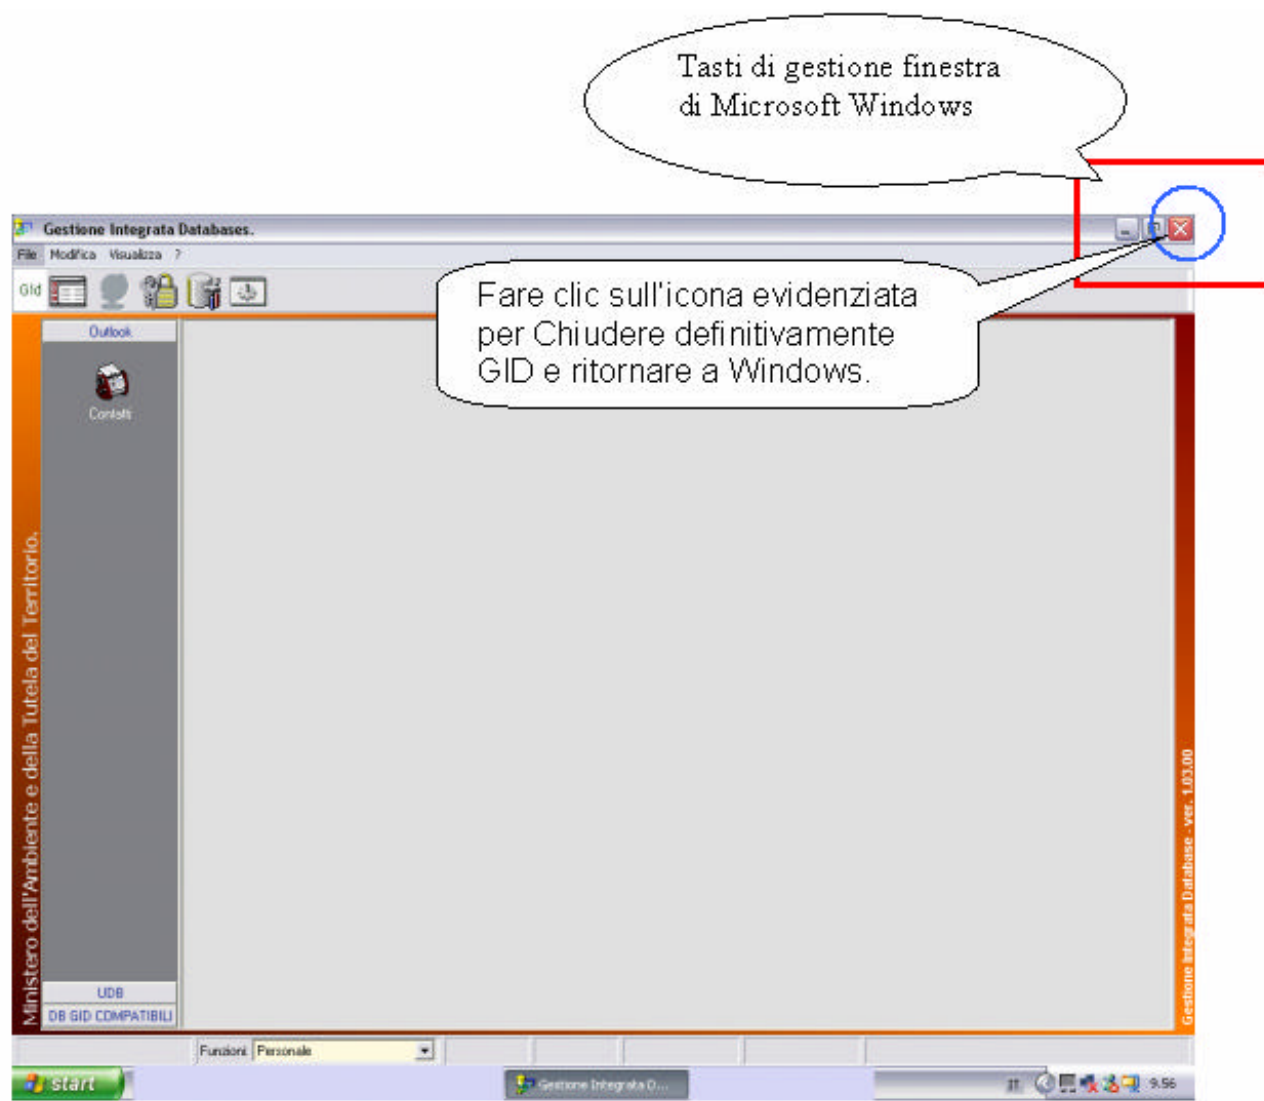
Tasti di gestione finestra di Microsoft Windows

Gestione Integrata Databases.

File Modifica Visualizza ?

GId

Fare clic sull'icona evidenziata per Chiudere definitivamente GID e ritornare a Windows.

Outlook

Contatti

Ministero dell'Ambiente e della Tutela del Territorio.

Gestione Integrata Database - ver. 1.03.00

UDB

DB GID COMPATIBILI

Funzioni Personale

start

Gestione Integrata D...

IT

9.56